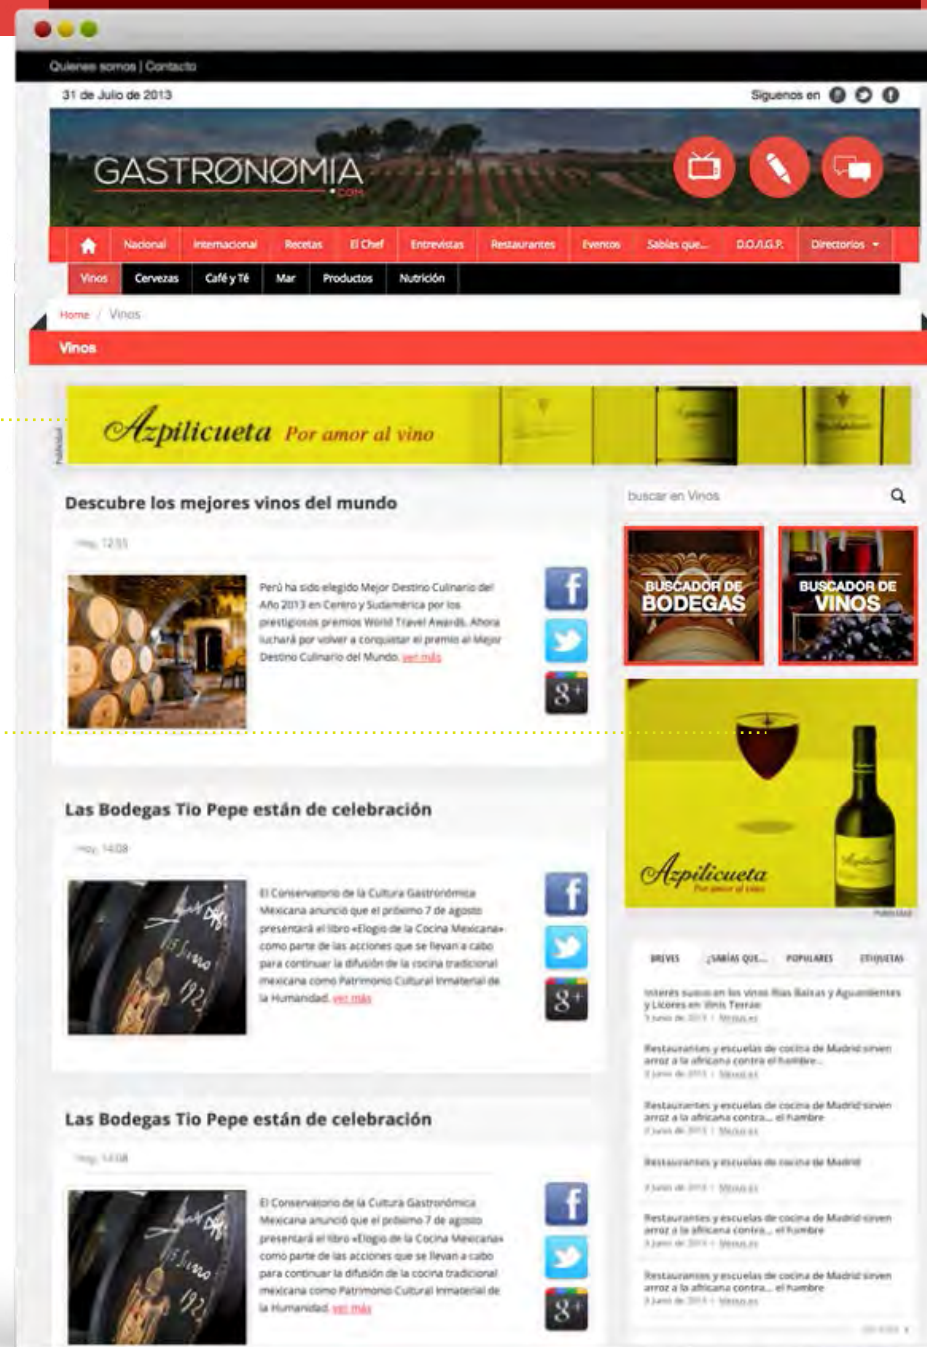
Quienes somos | Contacto

31 de Julio de 2013

Síguenos en

GASTRONOMIA .com

Nacional Internacional Recetas El Chef Entrevistas Restaurantes Eventos Sabías que... D.O./I.G.P. Directorios

Vinos Cervezas Café y Té Mar Productos Nutrición

Home / Vinos

Vinos

Publicidad

Azpilicueta Por amor al vino

Descubre los mejores vinos del mundo

Hoy, 12:55

Perú ha sido elegido Mejor Destino Culinario del Año 2013 en Centro y Sudamérica por los prestigiosos premios World Travel Awards. Ahora luchará por volver a conquistar el premio al Mejor Destino Culinario del Mundo. ver más

buscar en Vinos

BUSCADOR DE BODEGAS

BUSCADOR DE VINOS

Azpilicueta Por amor al vino

Publicidad

Las Bodegas Tio Pepe están de celebración

Hoy, 14:08

El Conservatorio de la Cultura Gastronómica Mexicana anunció que el próximo 7 de agosto presentará el libro «Elogio de la Cocina Mexicana» como parte de las acciones que se llevan a cabo para continuar la difusión de la cocina tradicional mexicana como Patrimonio Cultural Inmaterial de la Humanidad. ver más

BREVES ¿SABÍAS QUE... POPULARES ETIQUETAS

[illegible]

Restaurantes y escuelas de cocina de Madrid sirven arroz a la africana contra el hambre
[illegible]

Restaurantes y escuelas de cocina de Madrid sirven arroz a la africana contra... el hambre
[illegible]

Restaurantes y escuelas de cocina de Madrid
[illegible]

Restaurantes y escuelas de cocina de Madrid sirven arroz a la africana contra... el hambre
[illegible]

Restaurantes y escuelas de cocina de Madrid sirven arroz a la africana contra... el hambre
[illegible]

Las Bodegas Tio Pepe están de celebración

Hoy, 14:08

El Conservatorio de la Cultura Gastronómica Mexicana anunció que el próximo 7 de agosto presentará el libro «Elogio de la Cocina Mexicana» como parte de las acciones que se llevan a cabo para continuar la difusión de la cocina tradicional mexicana como Patrimonio Cultural Inmaterial de la Humanidad. ver más

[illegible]